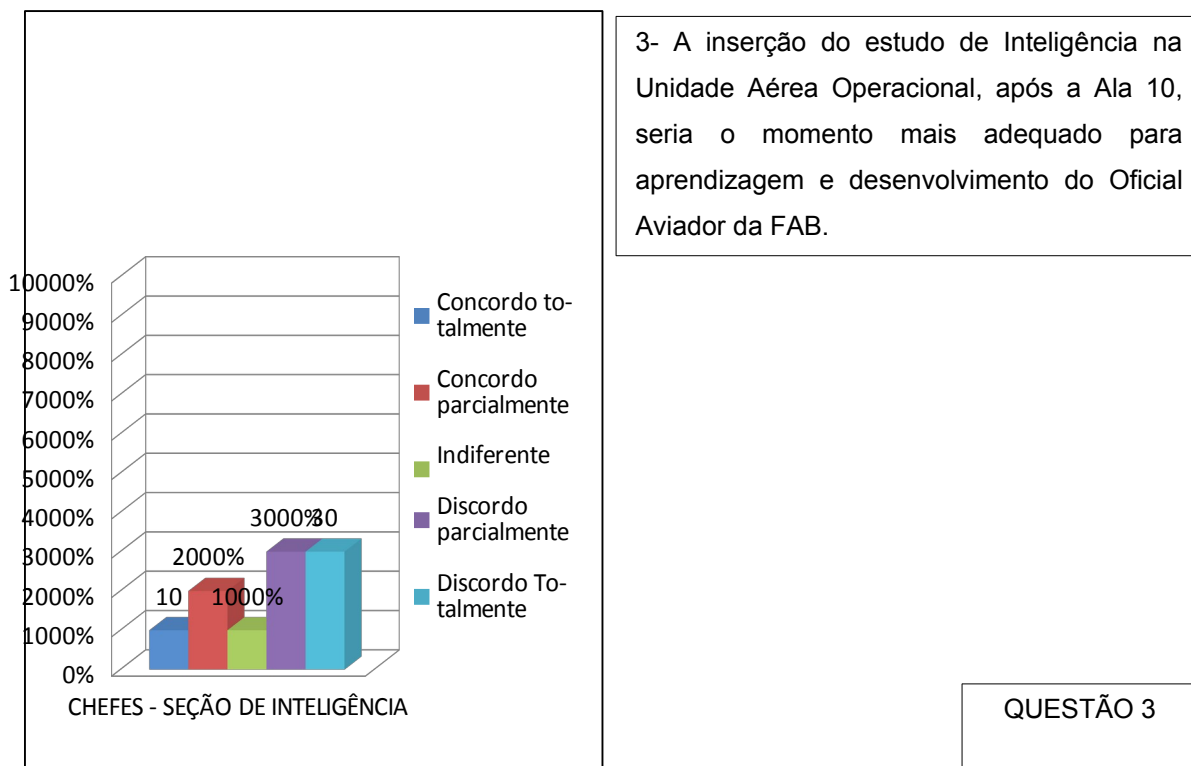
3- A inserção do estudo de Inteligência na Unidade Aérea Operacional, após a Ala 10, seria o momento mais adequado para aprendizagem e desenvolvimento do Oficial Aviador da FAB.

10000%
9000%
8000%
7000%
6000%
5000%
4000%
3000%
2000%
1000%
0%

10
2000%
1000%
3000%
30

CHEFES - SEÇÃO DE INTELIGÊNCIA

Concordo totalmente
Concordo parcialmente
Indiferente
Discordo parcialmente
Discordo Totalmente

QUESTÃO 3